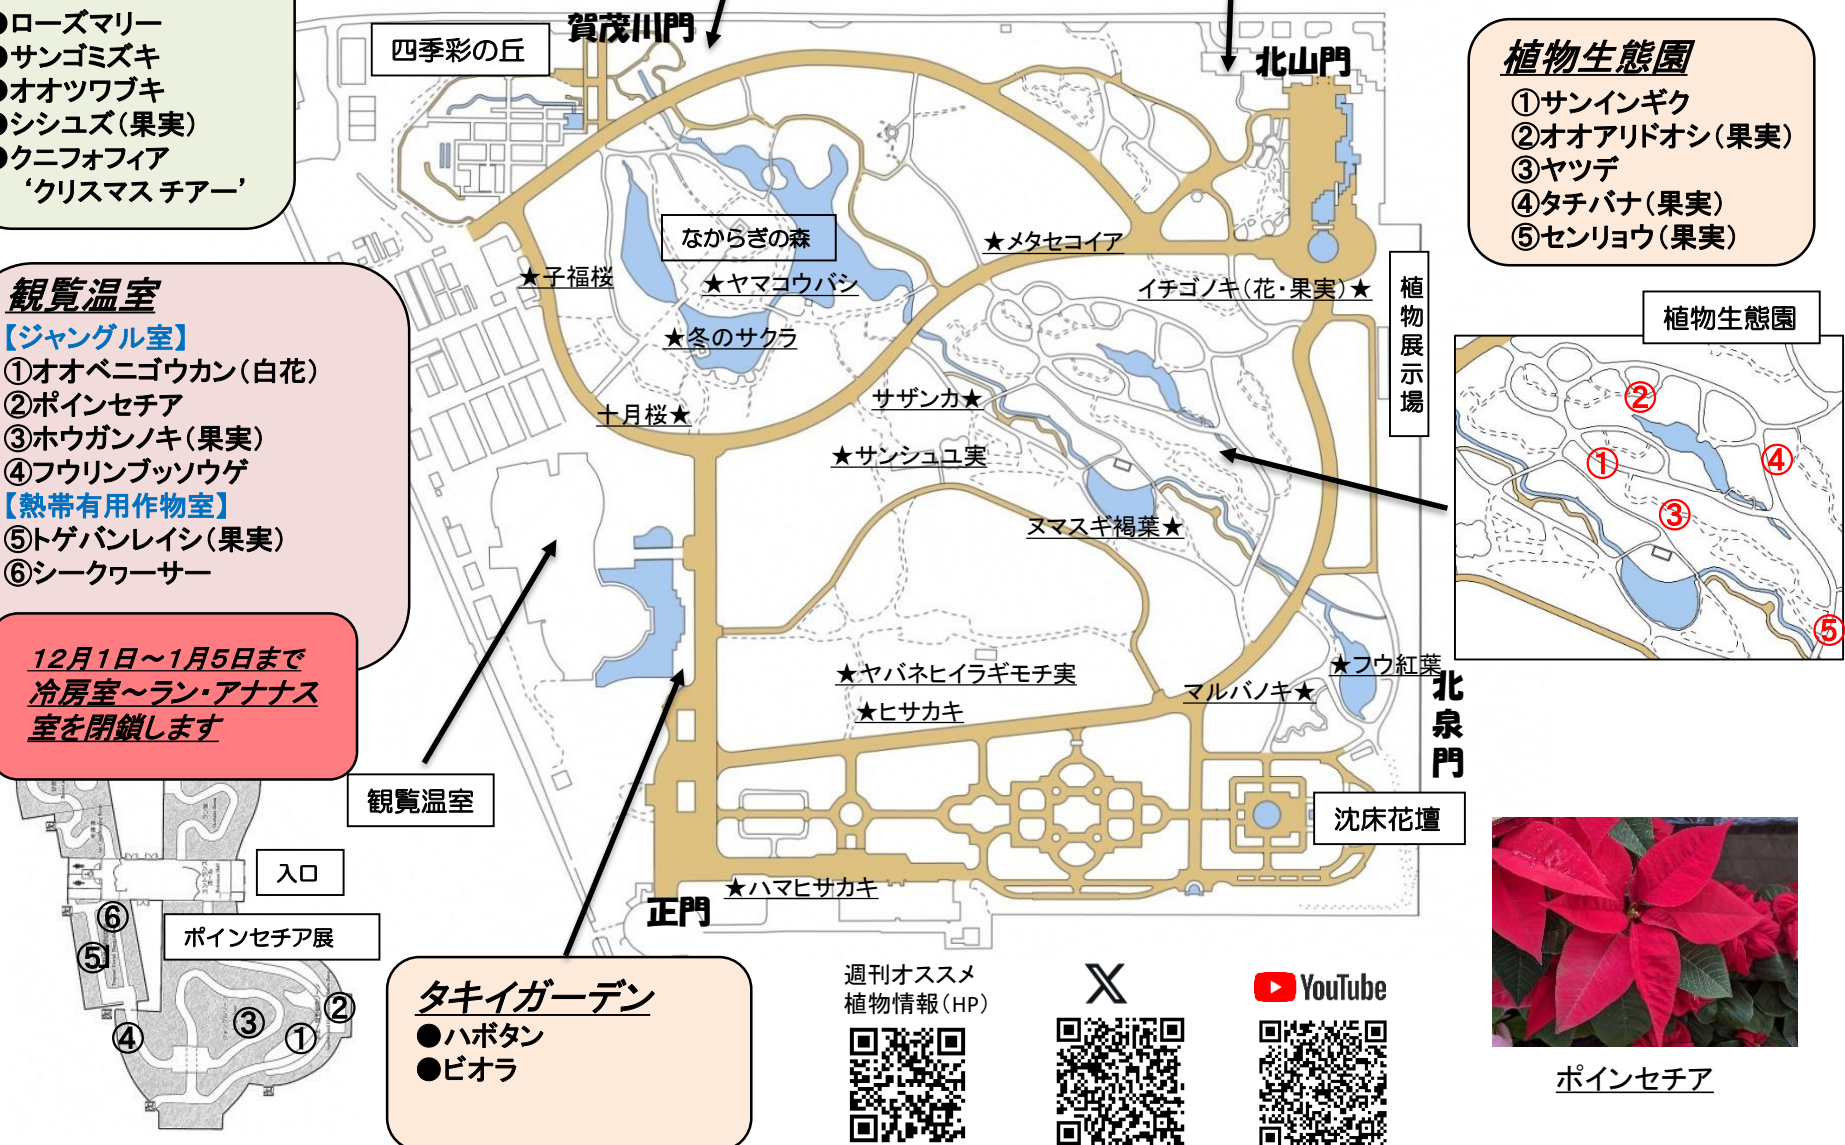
●ローズマリー
●サンゴミズキ
●オオツワブキ
●シシュズ(果実)
●クニフォフィア
'クリスマス チアー'

観覧温室
【ジャングル室】
①オオベニゴウカン(白花)
②ポインセチア
③ホウガンノキ(果実)
④フウリンブッソウゲ
【熱帯有用作物室】
⑤トゲバンレイシ(果実)
⑥シークヮーサー

12月1日～1月5日まで
冷房室～ラン・アナナス室を閉鎖します

四季彩の丘
賀茂川門
北山門
なからぎの森
★子福桜
★ヤマコウバシ
★冬のサクラ
十月桜★
★メタセコイア
イチゴノキ(花・果実)★
サザンカ★
★サンシュユ実
ヌマスギ褐葉★
★ヤバネヒイラギモチ実
★ヒサカキ
マルバノキ★
★フウ紅葉
北泉門
沈床花壇
★ハマヒサカキ
正門
観覧温室
植物展示場

植物生態園
①サンインギク
②オオアリドオシ(果実)
③ヤツデ
④タチバナ(果実)
⑤センリョウ(果実)

植物生態園
②
①
④
③
⑤

入口
ポインセチア展
⑥
⑤
②
③
①
④

タキイガーデン
●ハボタン
●ビオラ

週刊オススメ
植物情報(HP)

YouTube

ポインセチア